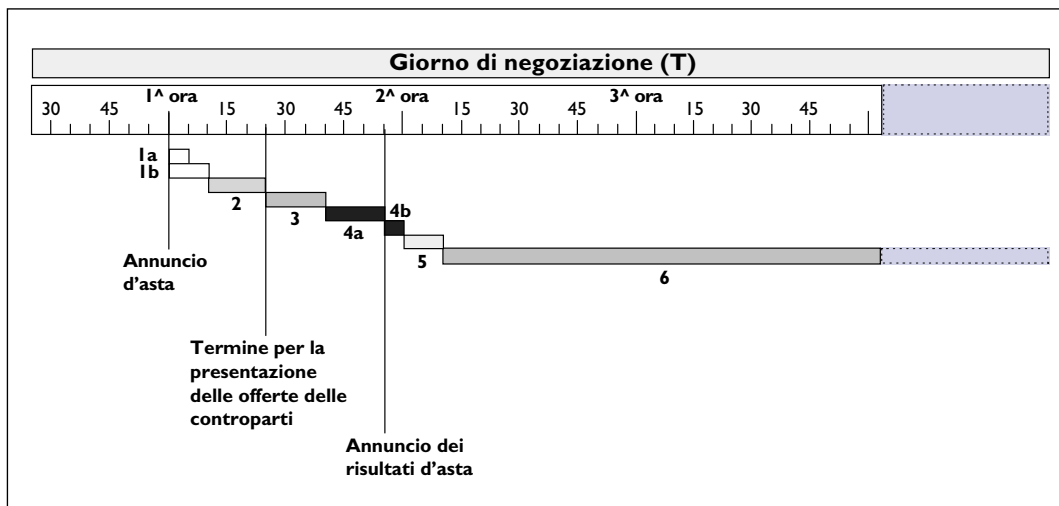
Giorno di negoziazione (T)

30 45 1^ ora 15 30 45 2^ ora 15 30 45 3^ ora 15 30 45

1a
1b
2
3
4a
4b
5
6

Annuncio d'asta

Termine per la presentazione delle offerte delle controparti

Annuncio dei risultati d'asta